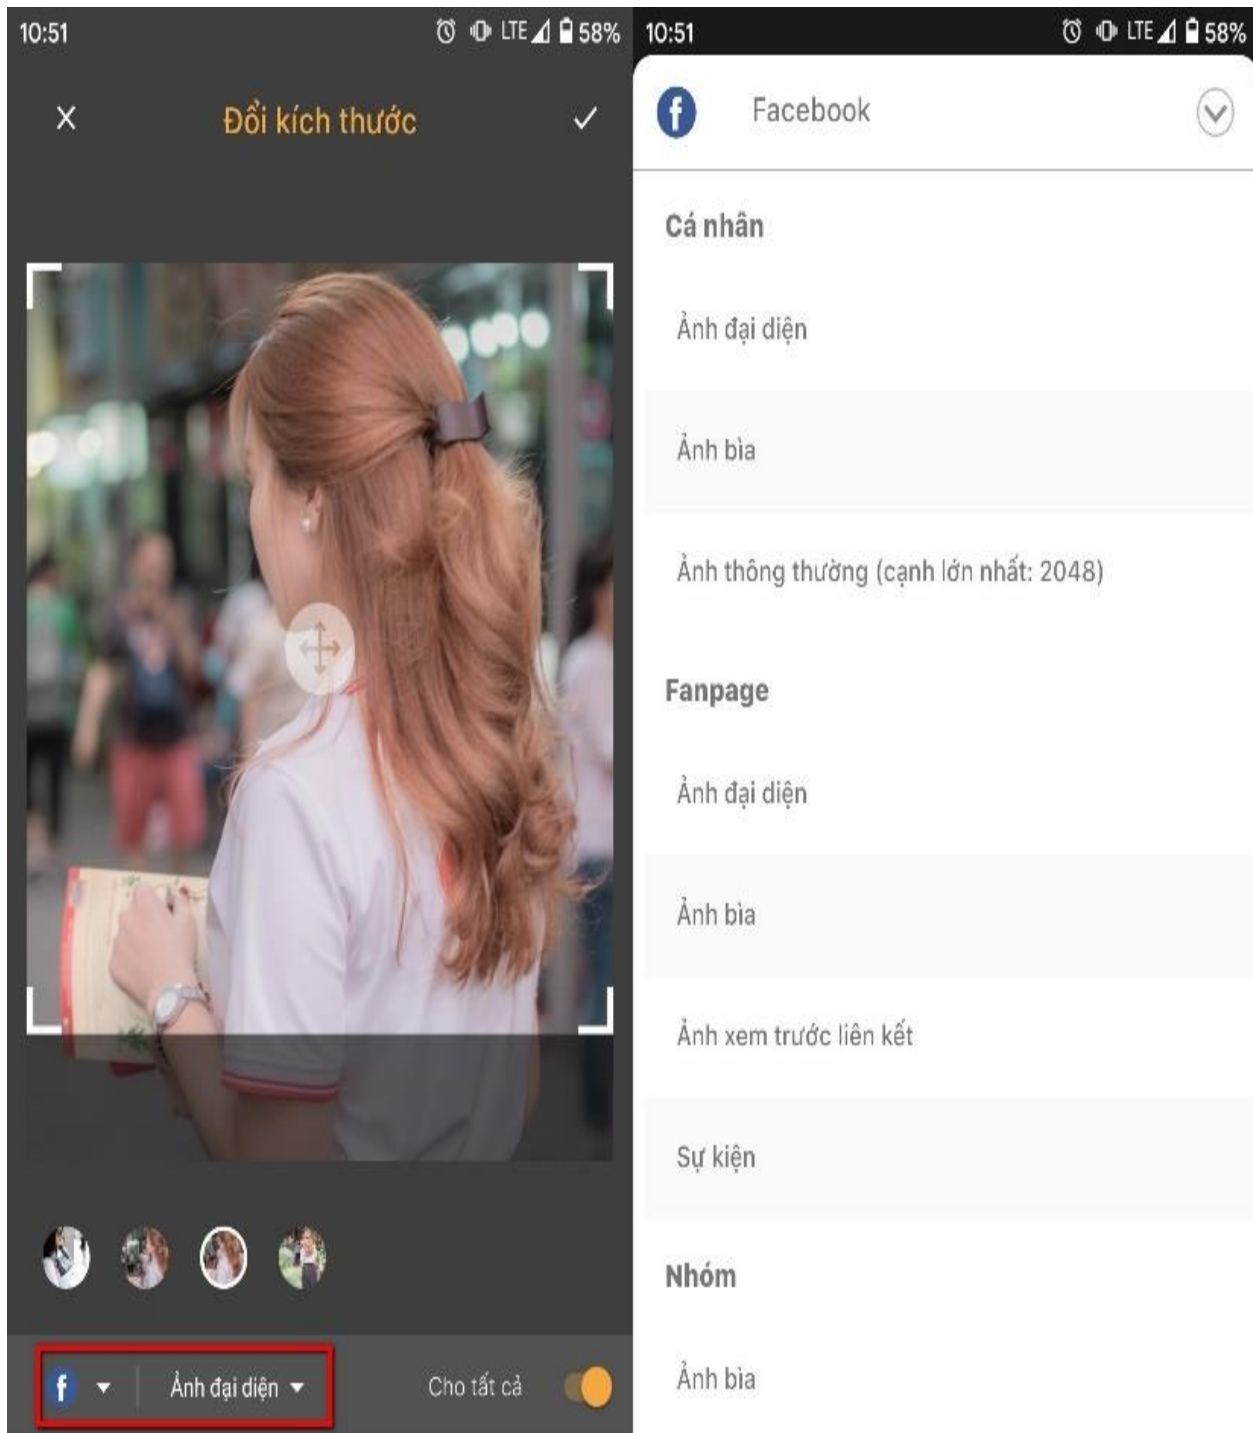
10:51 LTE 58%

×
Đổi kích thước
✓

Ảnh đại diện
Cho tất cả

10:51 LTE 58%

Facebook

Cá nhân

Ảnh đại diện

Ảnh bìa

Ảnh thông thường (cạnh lớn nhất: 2048)

Fanpage

Ảnh đại diện

Ảnh bìa

Ảnh xem trước liên kết

Sự kiện

Nhóm

Ảnh bìa